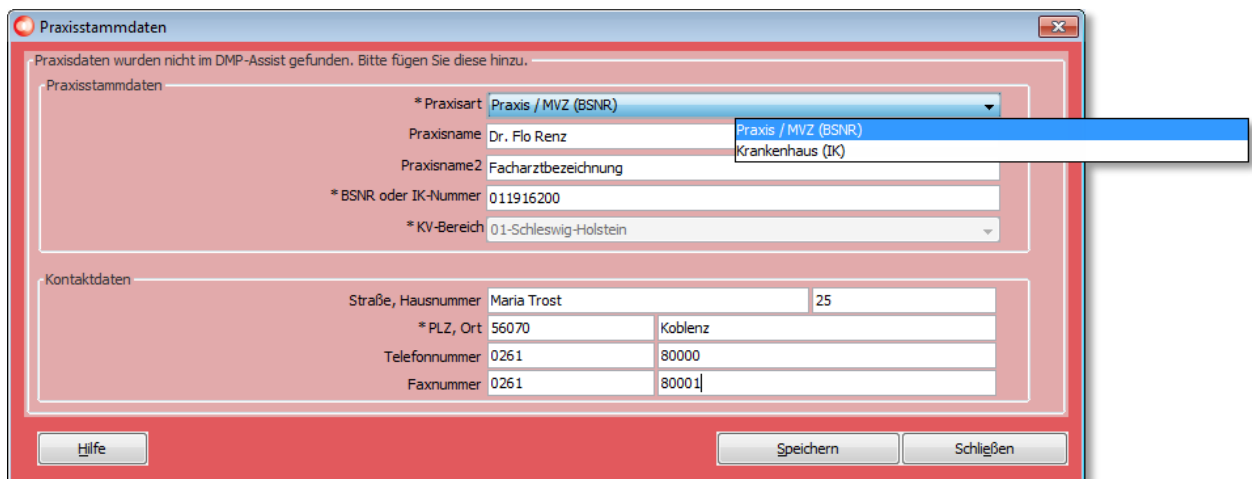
Praxisstammdaten

Praxisdaten wurden nicht im DMP-Assist gefunden. Bitte fügen Sie diese hinzu.

Praxisstammdaten

* Praxisart Praxis / MVZ (BSNR)

Praxis / MVZ (BSNR)
Krankenhaus (IK)

Praxisname Dr. Flo Renz

Praxisname2 Facharztbezeichnung

* BSNR oder IK-Nummer 011916200

* KV-Bereich 01-Schleswig-Holstein

Kontaktdaten

Straße, Hausnummer Maria Trost 25

* PLZ, Ort 56070 Koblenz

Telefonnummer 0261 80000

Faxnummer 0261 80001

Hilfe

Speichern

Schließen